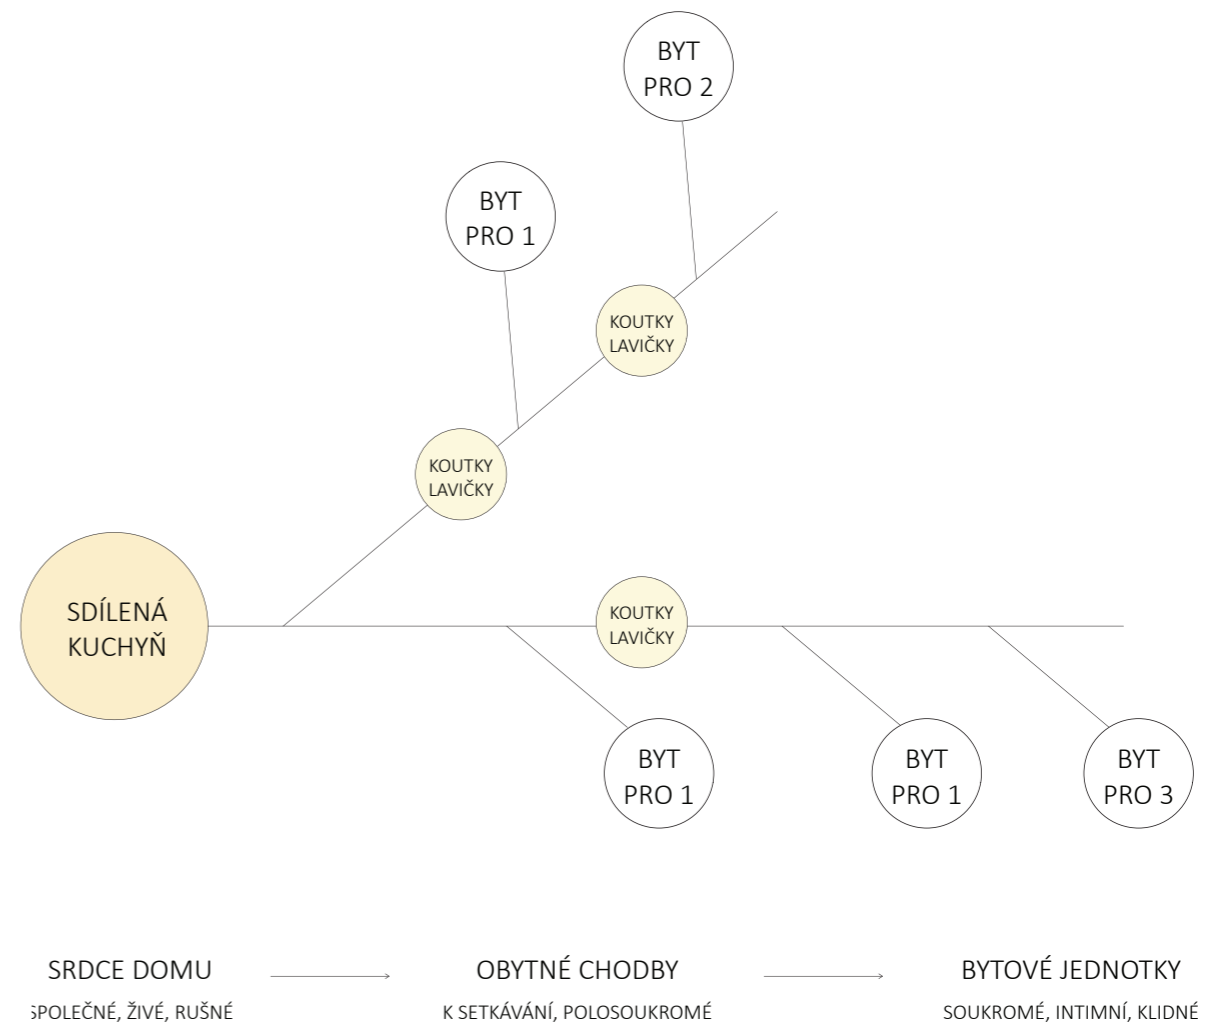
BYT PRO 2

BYT PRO 1

KOUTKY LAVIČKY

KOUTKY LAVIČKY

SDÍLENÁ KUCHYŇ

KOUTKY LAVIČKY

BYT PRO 1

BYT PRO 1

BYT PRO 3

SRDCE DOMU
SPOLEČNÉ, ŽIVÉ, RUŠNÉ

OBYTNÉ CHODBY
K SETKÁVÁNÍ, POLOSOUKROMÉ

BYTOVÉ JEDNOTKY
SOUKROMÉ, INTIMNÍ, KLIDNÉ